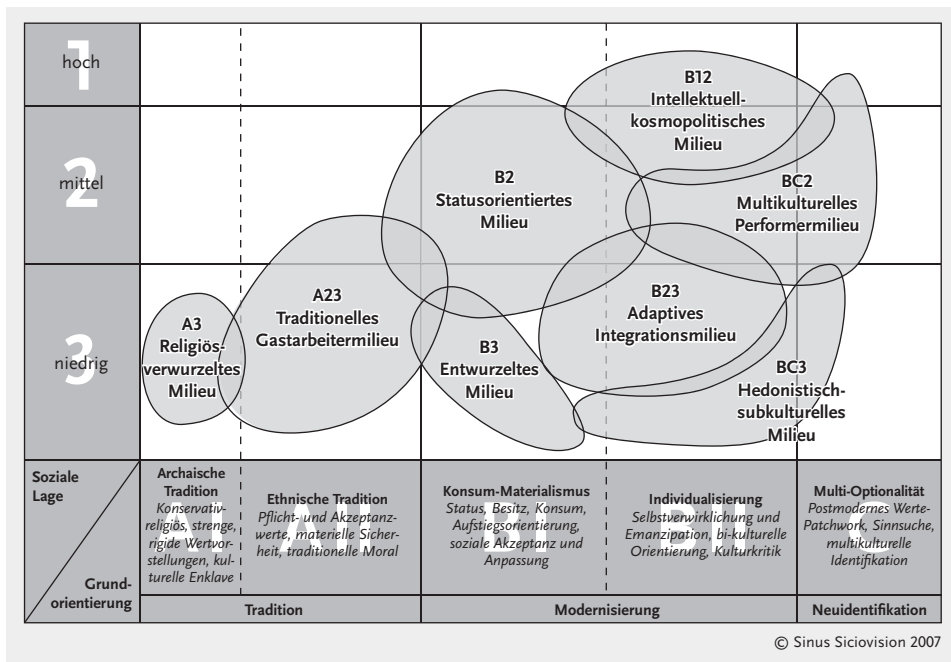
1 hoch
2 mittel
3 niedrig

B12
Intellektuell-kosmopolitisches Milieu

B2
Statusorientiertes Milieu

BC2
Multikulturelles Performermilieu

A23
Traditionelles Gastarbeitermilieu

B23
Adaptives Integrationsmilieu

A3
Religiös-verwurzeltes Milieu

B3
Entwurzeltes Milieu

BC3
Hedonistisch-subkulturelles Milieu

| Soziale Lage / Grundorientierung | Archaische Tradition *Konservativ-religiös, strenge, rigide Wertvorstellungen, kulturelle Enklave* | Ethnische Tradition *Pflicht- und Akzeptanzwerte, materielle Sicherheit, traditionelle Moral* | Konsum-Materialismus *Status, Besitz, Konsum, Aufstiegsorientierung, soziale Akzeptanz und Anpassung* | Individualisierung *Selbstverwirklichung und Emanzipation, bi-kulturelle Orientierung, Kulturkritik* | Multi-Optionalität *Postmodernes Werte-Patchwork, Sinnsuche, multikulturelle Identifikation* |
|---|---|---|---|---|---|
| | A I | A II | B I | B II | C |
| | Tradition | | Modernisierung | | Neuidentifikation |

© Sinus Siciovision 2007